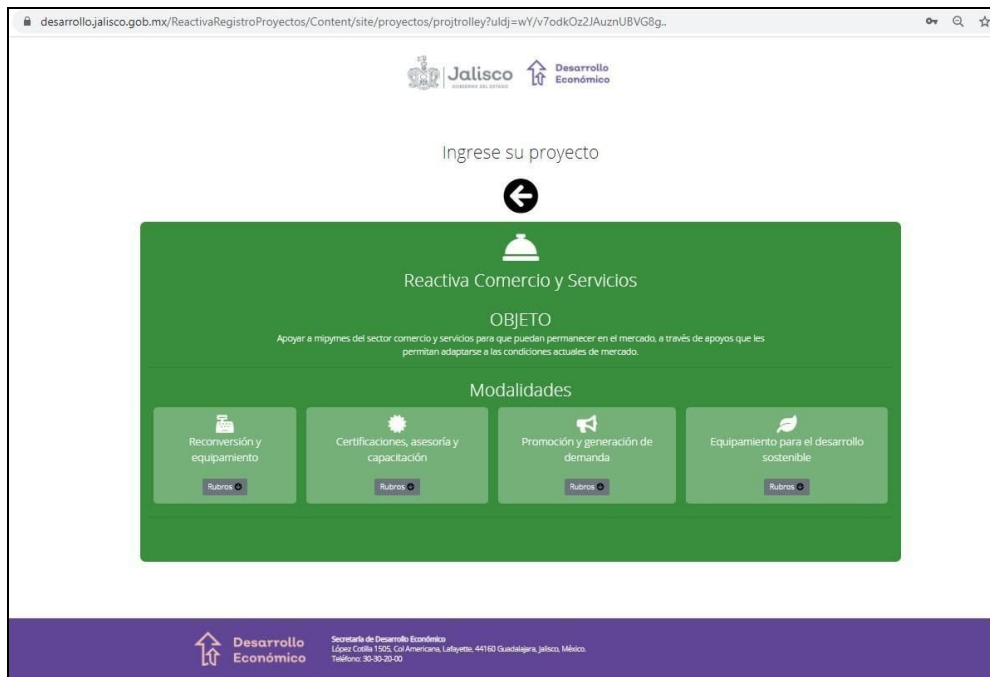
desarrollo.jalisco.gob.mx/ReactivaRegistroProyectos/Content/site/proyectos/projtrolley?uIdj=wY/v7odkOz2JAuznUBVG8g..

Jalisco GOBIERNO DEL ESTADO Desarrollo Económico

Ingrese su proyecto

Reactiva Comercio y Servicios

OBJETO

Apoyar a mipymes del sector comercio y servicios para que puedan permanecer en el mercado, a través de apoyos que les permitan adaptarse a las condiciones actuales de mercado.

Modalidades

Reconversión y equipamiento

Rubros

Certificaciones, asesoría y capacitación

Rubros

Promoción y generación de demanda

Rubros

Equipamiento para el desarrollo sostenible

Rubros

Desarrollo Económico

Secretaría de Desarrollo Económico
López Cotilla 1505, Col Americana, Lafayette, 44160 Guadalajara, Jalisco, México.
Teléfono: 30-30-20-00